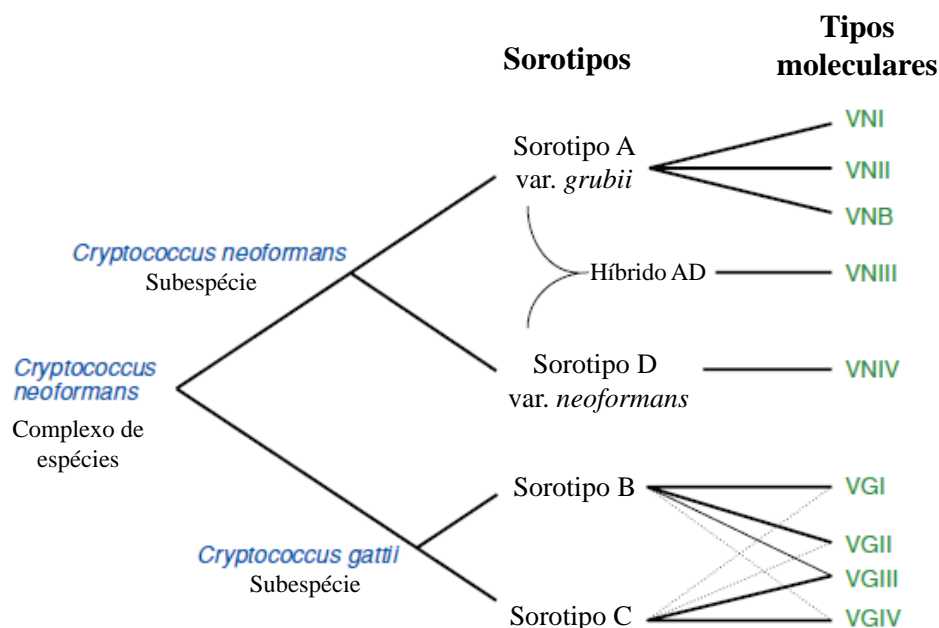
Sorotipos

Tipos moleculares

Sorotipo A var. grubii

VNI

VNII

VNB

Cryptococcus neoformans Subespécie

Híbrido AD

VNIII

Cryptococcus neoformans

Complexo de espécies

Sorotipo D var. neoformans

VNIV

Sorotipo B

VGI

VGII

Cryptococcus gattii Subespécie

VGIII

Sorotipo C

VGIV